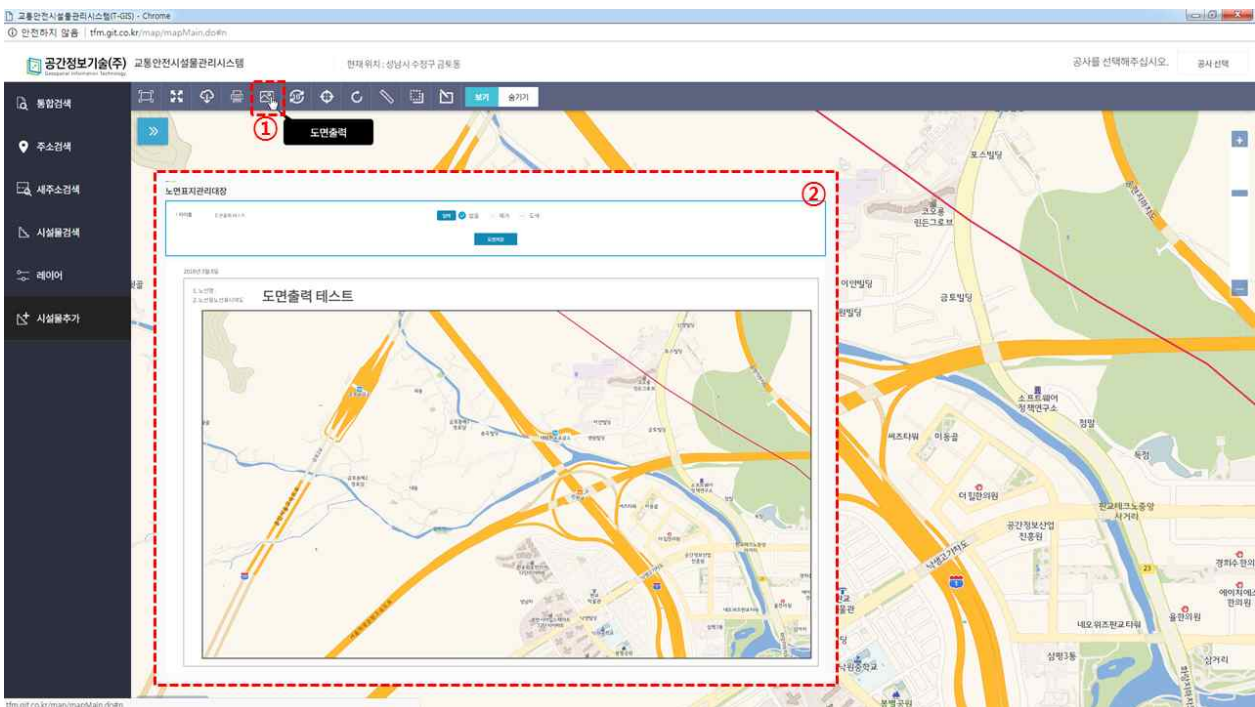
교통안전시설물관리시스템(T-GIS) - Chrome
① 안전하지 않음 | tfm.git.co.kr/map/mapMain.do#n

공간정보기술(주) Geospatial Information Technology 교통안전시설물관리시스템
현재 위치 : 성남시 수정구 금토동
공사를 선택해주십시오. 공사 선택

통합검색
주소검색
새주소검색
시설물검색
레이어
시설물추가

보기 숨기기
①
도면출력
②

도면표지관리대장
도면출력하기
2018년 3월 5일
도면출력 테스트

포스빌딩
코오롱 런드그로브
이안빌딩
금토빌딩
빌딩
소프트웨어 정책연구소
정암
씨즈타워 이동골
독정
더힐한의원
판교테크노중앙 사거리
공간정보산업 진흥원
경희수한의
에이치에스 한의원
율한의원
네오위즈판교타워
삼평3동
삼거리
봇들공원
tfm.git.co.kr/map/mapMain.do#n